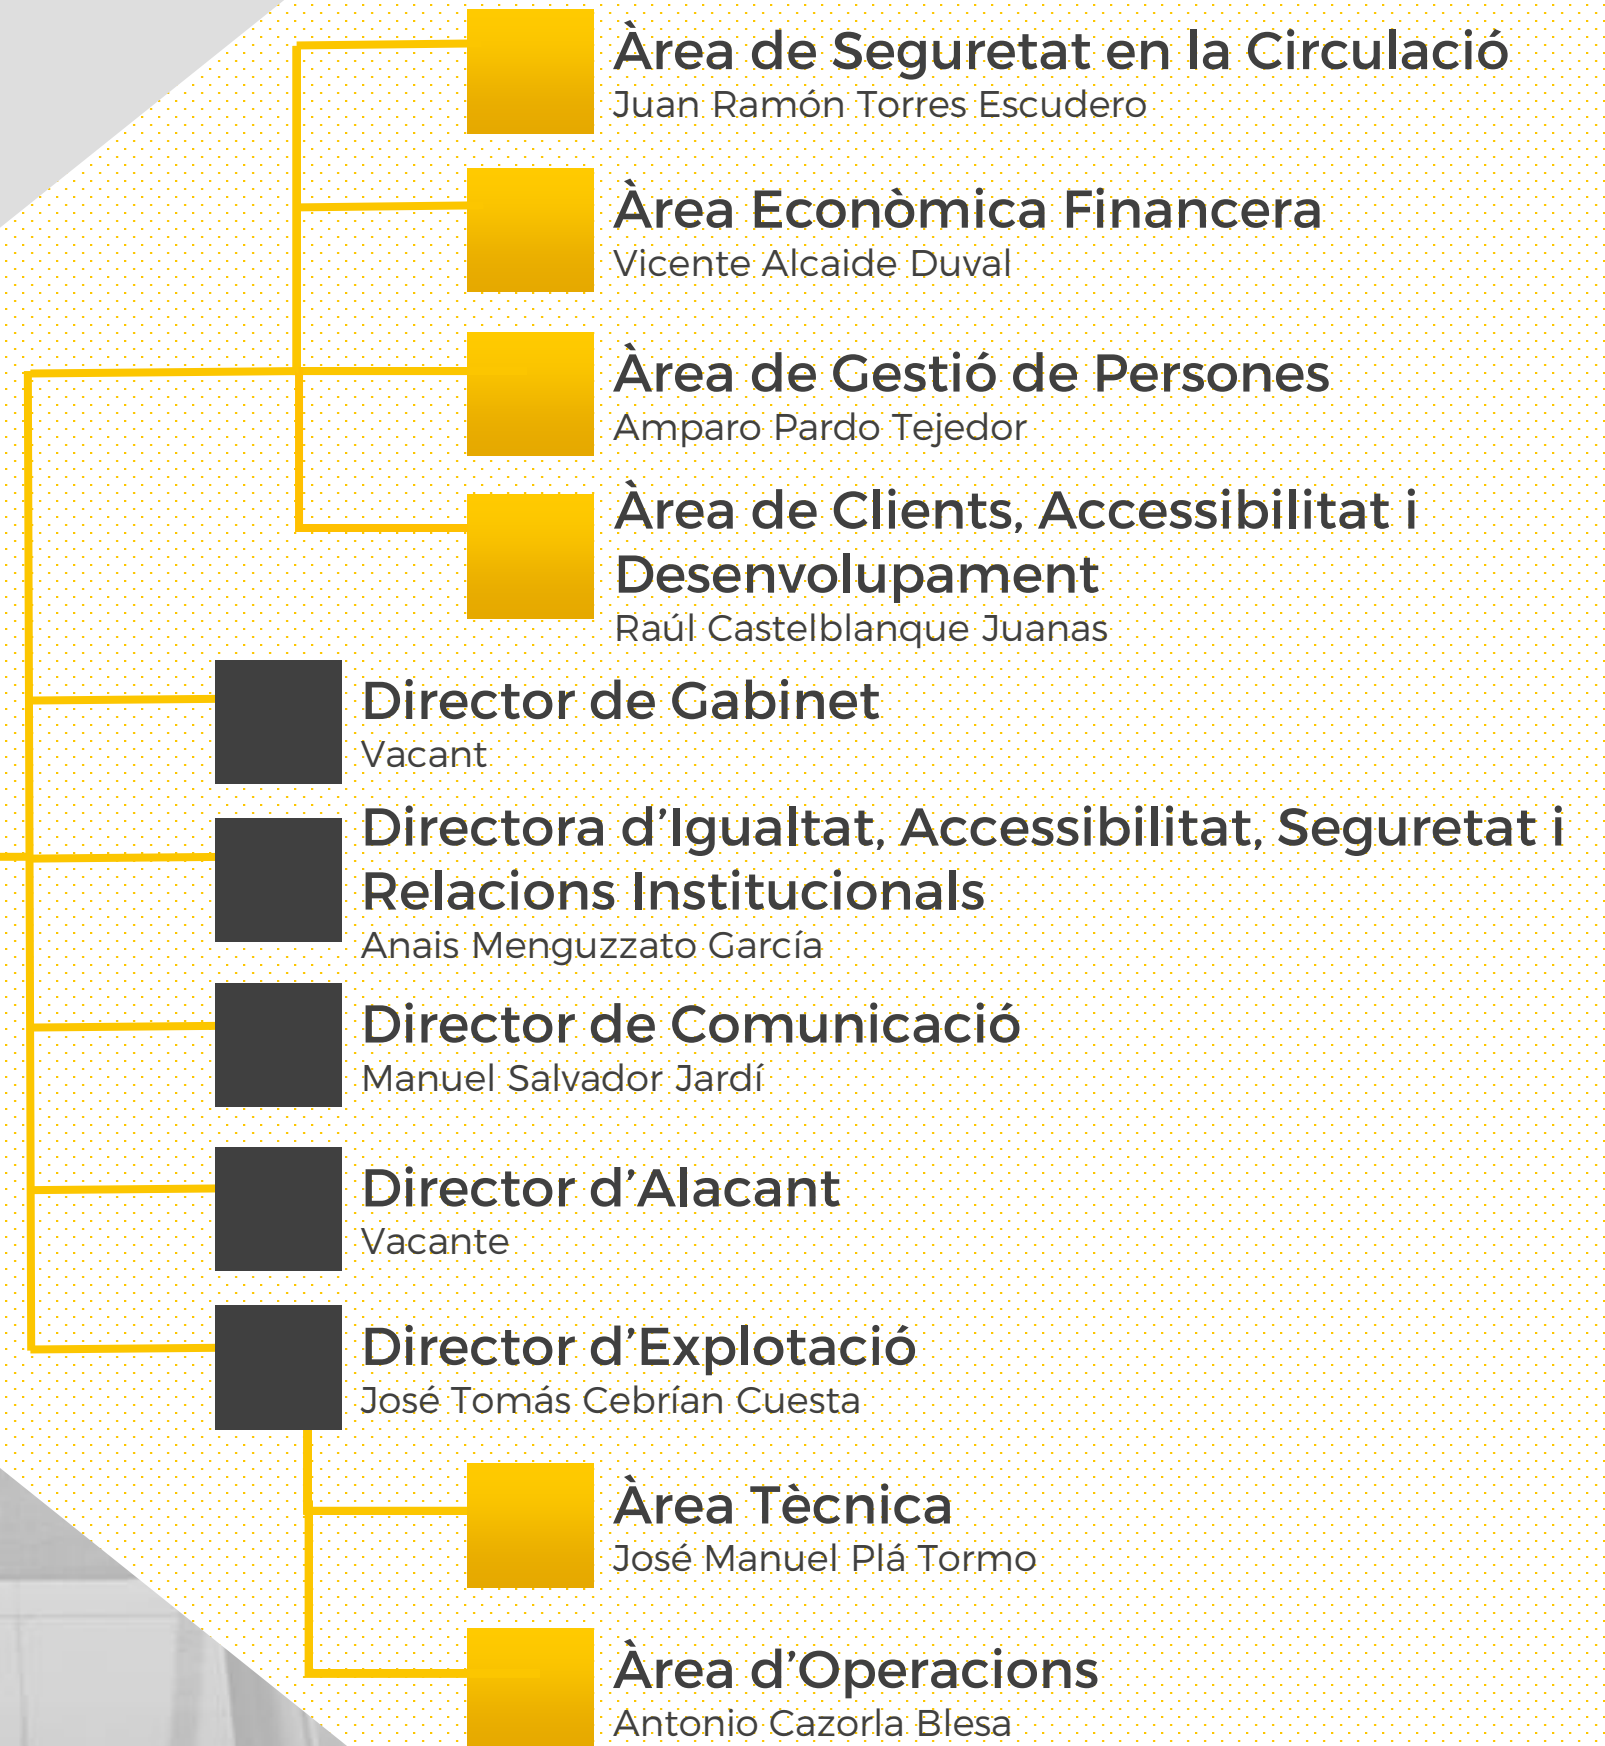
Àrea de Seguretat en la Circulació
Juan Ramón Torres Escudero

Àrea Econòmica Financera
Vicente Alcaide Duval

Àrea de Gestió de Persones
Amparo Pardo Tejedor

Àrea de Clients, Accessibilitat i Desenvolupament
Raúl Castelblanque Juanas

Director de Gabinet
Vacant

Directora d'Igualtat, Accessibilitat, Seguretat i Relacions Institucionals
Anais Menguzzato García

Director de Comunicació
Manuel Salvador Jardí

Director d'Alacant
Vacante

Director d'Explotació
José Tomás Cebrían Cuesta

Àrea Tècnica
José Manuel Plá Tormo

Àrea d'Operacions
Antonio Cazorla Blesa